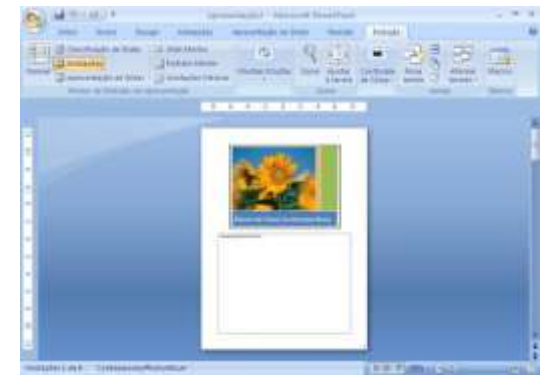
Apresentação1 - Microsoft PowerPoint

Início  Inserir  Design  Animações  Apresentação de Slides  Revisão  Exibição

Normal  Classificação de Slides  Anotações  Apresentação de Slides  Slide Mestre  Folheto Mestre  Anotações Mestras

Zoom  Ajustar à Janela

Escala de Cinza

Nova Janela

Alternar Janelas

Macros

Anotações 1 de 4

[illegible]